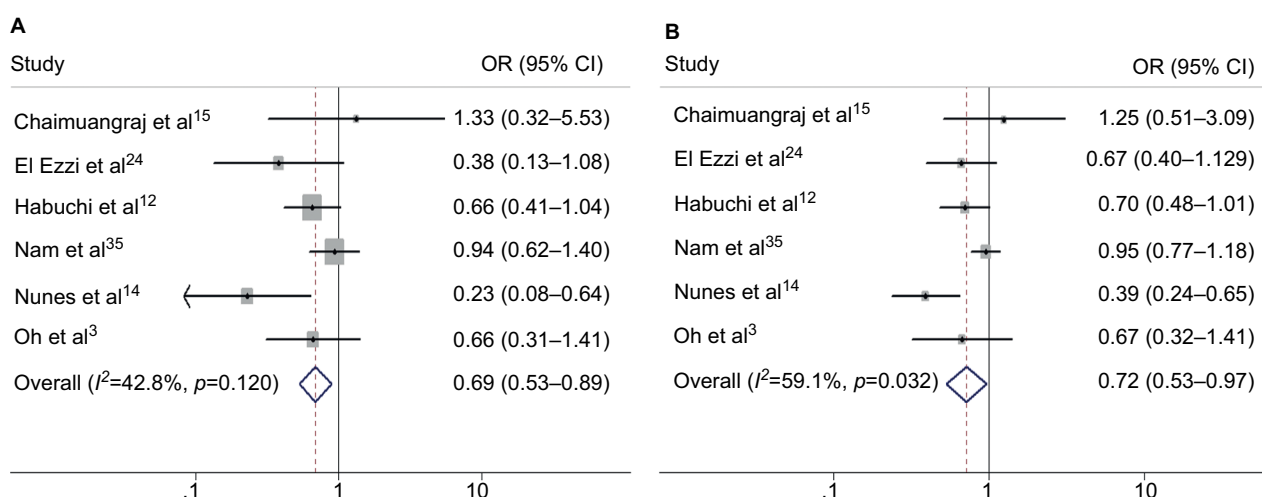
A

| Study | OR (95% CI) |
|---|---|
| Chaimuangraj et al$^{15}$ | 1.33 (0.32–5.53) |
| El Ezzi et al$^{24}$ | 0.38 (0.13–1.08) |
| Habuchi et al$^{12}$ | 0.66 (0.41–1.04) |
| Nam et al$^{35}$ | 0.94 (0.62–1.40) |
| Nunes et al$^{14}$ | 0.23 (0.08–0.64) |
| Oh et al$^{3}$ | 0.66 (0.31–1.41) |
| Overall ($I^2$=42.8%, $p$=0.120) | 0.69 (0.53–0.89) |

.1 1 10

B

| Study | OR (95% CI) |
|---|---|
| Chaimuangraj et al$^{15}$ | 1.25 (0.51–3.09) |
| El Ezzi et al$^{24}$ | 0.67 (0.40–1.129) |
| Habuchi et al$^{12}$ | 0.70 (0.48–1.01) |
| Nam et al$^{35}$ | 0.95 (0.77–1.18) |
| Nunes et al$^{14}$ | 0.39 (0.24–0.65) |
| Oh et al$^{3}$ | 0.67 (0.32–1.41) |
| Overall ($I^2$=59.1%, $p$=0.032) | 0.72 (0.53–0.97) |

.1 1 10